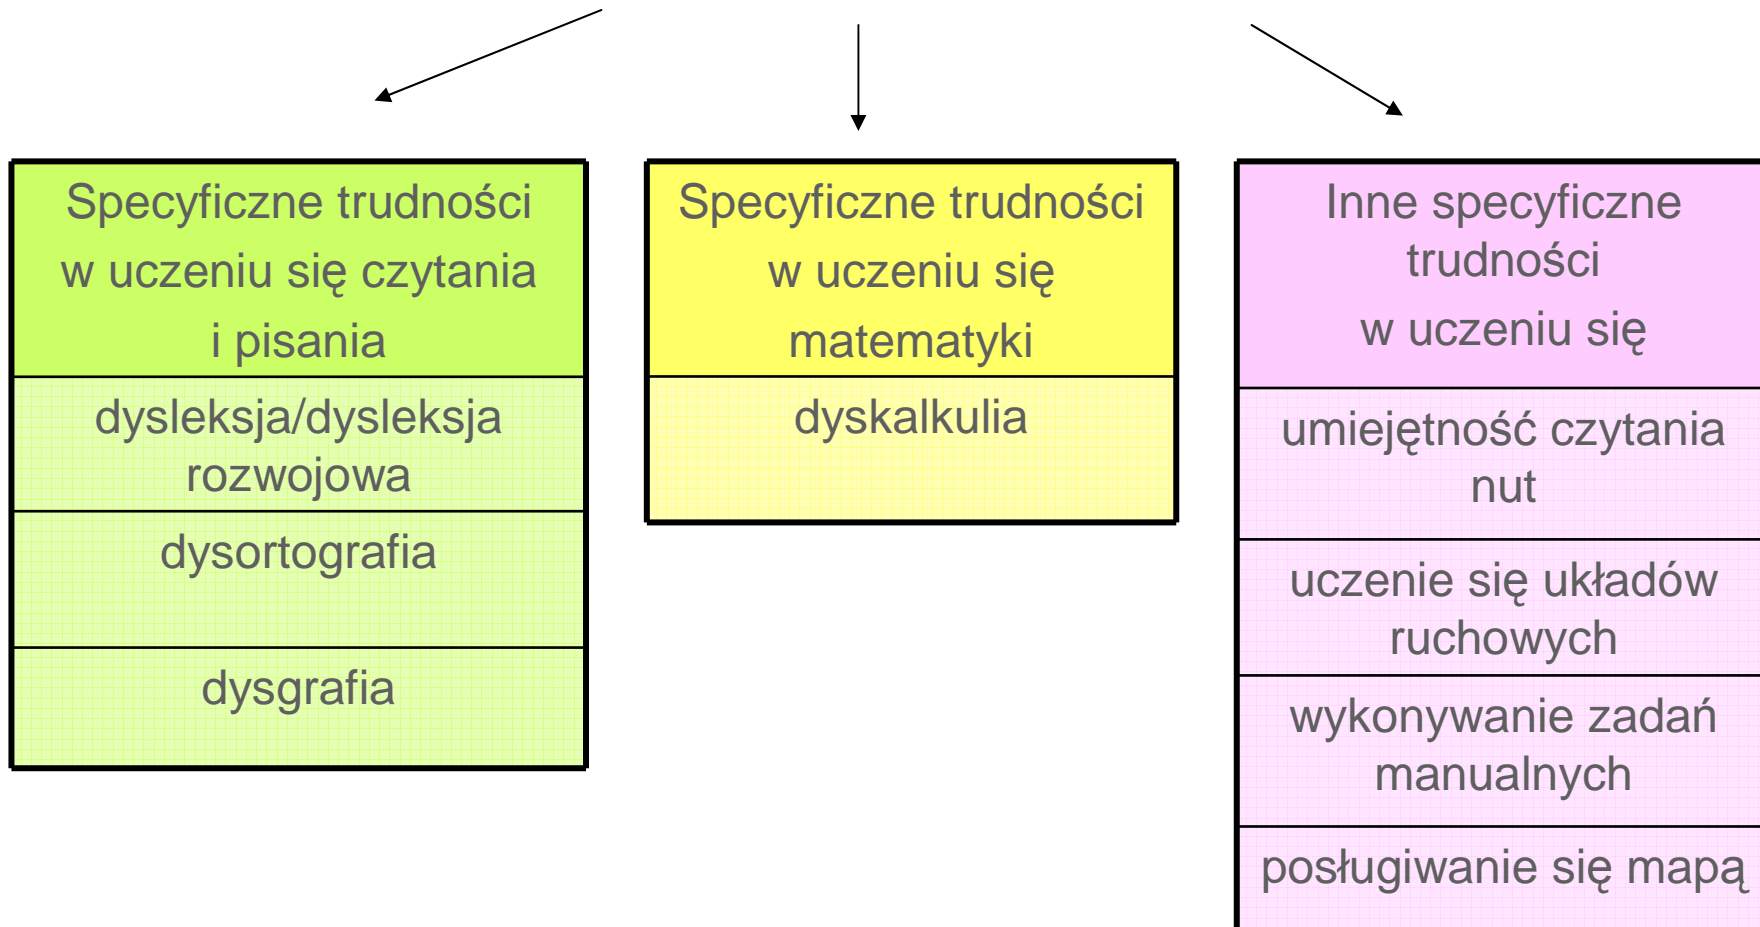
Specyficzne trudności w uczeniu się czytania i pisania

dysleksja/dysleksja rozwojowa

dysortografia

dysgrafia

Specyficzne trudności w uczeniu się matematyki

dyskalkulia

Inne specyficzne trudności w uczeniu się

umiejętność czytania nut

uczenie się układów ruchowych

wykonywanie zadań manualnych

posługiwanie się mapą